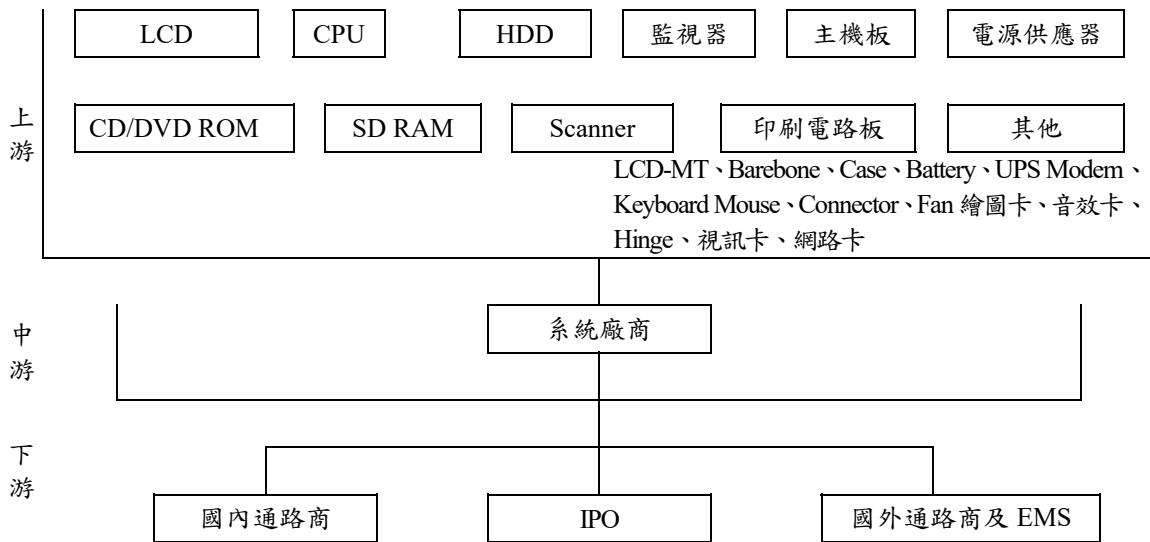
LCD
CPU
HDD
監視器
主機板
電源供應器

上游

CD/DVD ROM
SD RAM
Scanner
印刷電路板
其他

LCD-MT、Barebone、Case、Battery、UPS Modem、Keyboard Mouse、Connector、Fan 繪圖卡、音效卡、Hinge、視訊卡、網路卡

中游

系統廠商

下游

國內通路商
IPO
國外通路商及 EMS